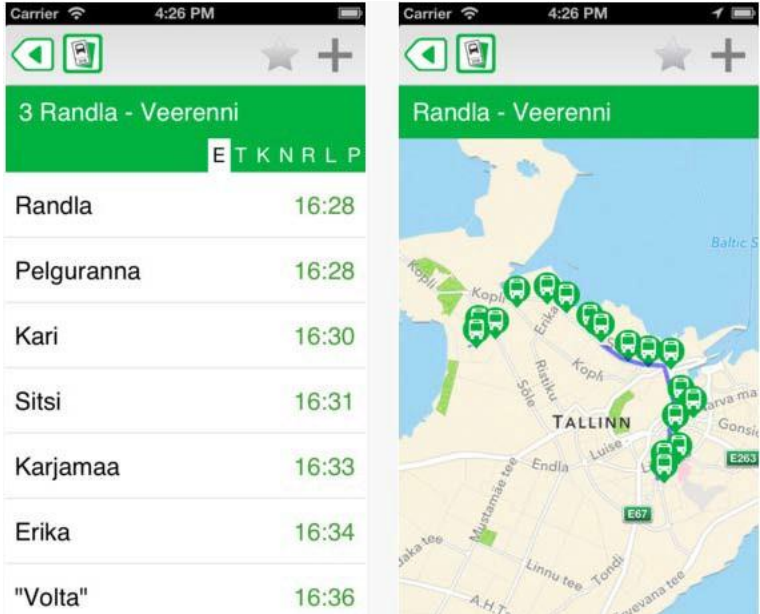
Carrier 4:26 PM

3 Randla - Veerenni

E T K N R L P

| | |
|---|---|
| Randla | 16:28 |
| Pelguranna | 16:28 |
| Kari | 16:30 |
| Sitsi | 16:31 |
| Karjamaa | 16:33 |
| Erika | 16:34 |
| "Volta" | 16:36 |

Carrier 4:26 PM

Randla - Veerenni

Baltic S

Kopli

Kopli

Erika

Sõle

Ristiku

Kopli

TALLINN

Narva ma

Gonsio

Endla

Luise

E263

Mustamäe tee

E67

Jaka tee

Linnu tee

Tondi

A.H.T

Pärnu tee